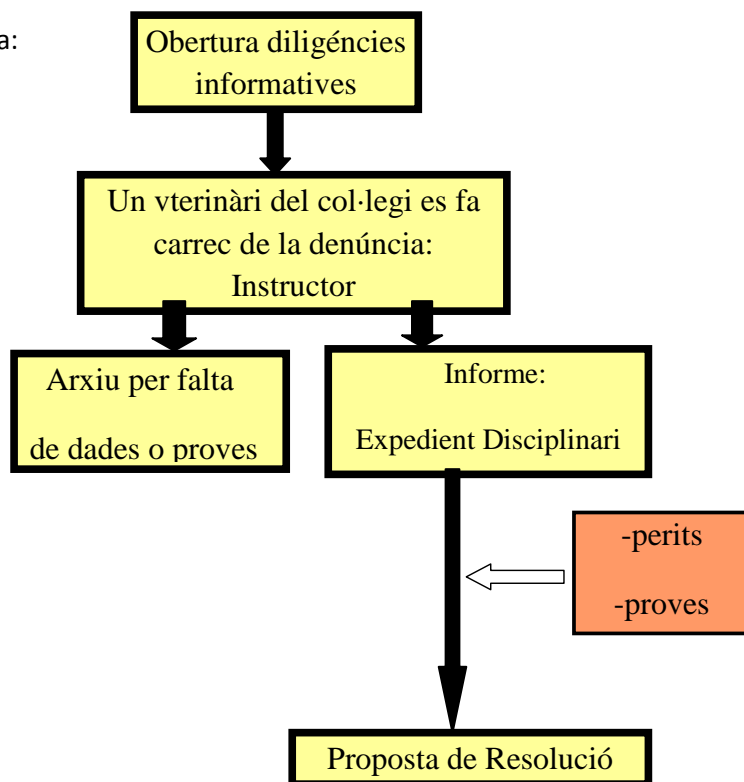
a:

Obertura diligéncies informatives

Un vterinàri del col·legi es fa carrec de la denúncia: Instructor

Arxiu per falta de dades o proves

Informe: Expedient Disciplinari

-perits
-proves

Proposta de Resolució